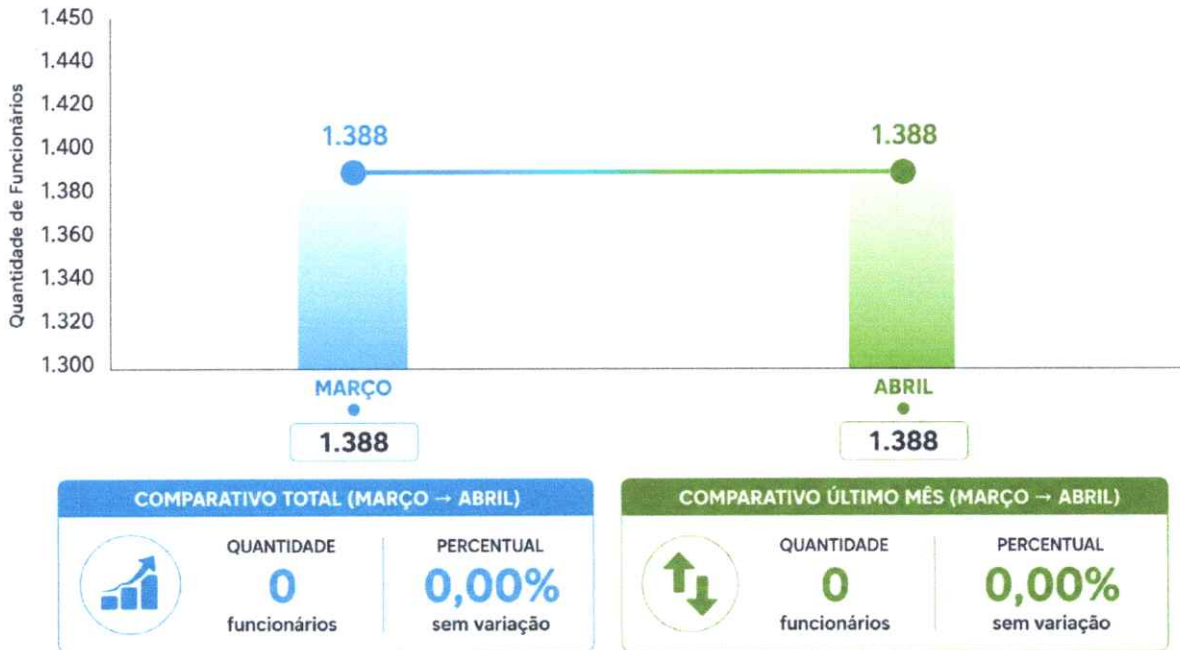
1.450
1.440
1.420
1.400
1.380
1.360
1.340
1.320
1.300

Quantidade de Funcionários

1.388
1.388

MARÇO
1.388

ABRIL
1.388

COMPARATIVO TOTAL (MARÇO → ABRIL)
QUANTIDADE
0
funcionários
PERCENTUAL
0,00%
sem variação

COMPARATIVO ÚLTIMO MÊS (MARÇO → ABRIL)
QUANTIDADE
0
funcionários
PERCENTUAL
0,00%
sem variação